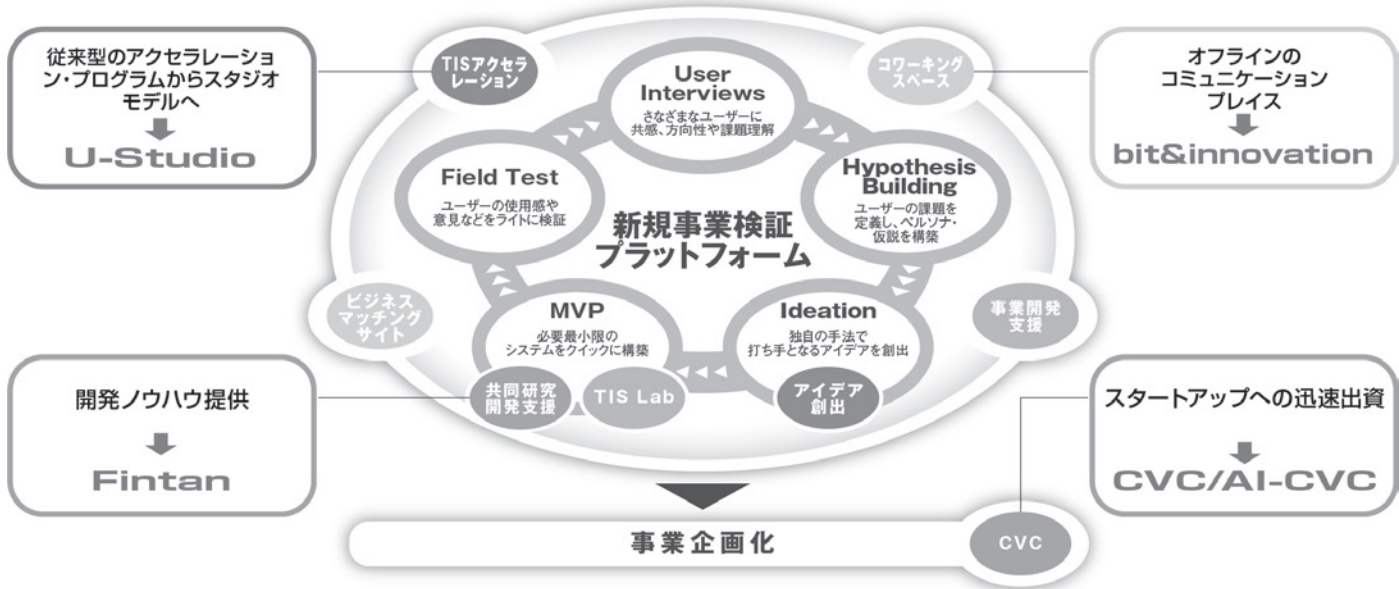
従来型のアクセラレーション・プログラムからスタジオモデルへ

U-Studio

TISアクセラレーション

User Interviews

さなざまなユーザーに共感、方向性や課題理解

コワーキングスペース

オフラインのコミュニケーションプレイス

bit&innovation

Field Test

ユーザーの使用感や意見などをライトに検証

新規事業検証プラットフォーム

Hypothesis Building

ユーザーの課題を定義し、ペルソナ・仮説を構築

ビジネスマッチングサイト

MVP

必要最小限のシステムをクイックに構築

Ideation

独自の手法で打ち手となるアイデアを創出

事業開発支援

開発ノウハウ提供

Fintan

共同研究開発支援

TIS Lab

アイデア創出

スタートアップへの迅速出資

CVC/AI-CVC

事業企画化

CVC